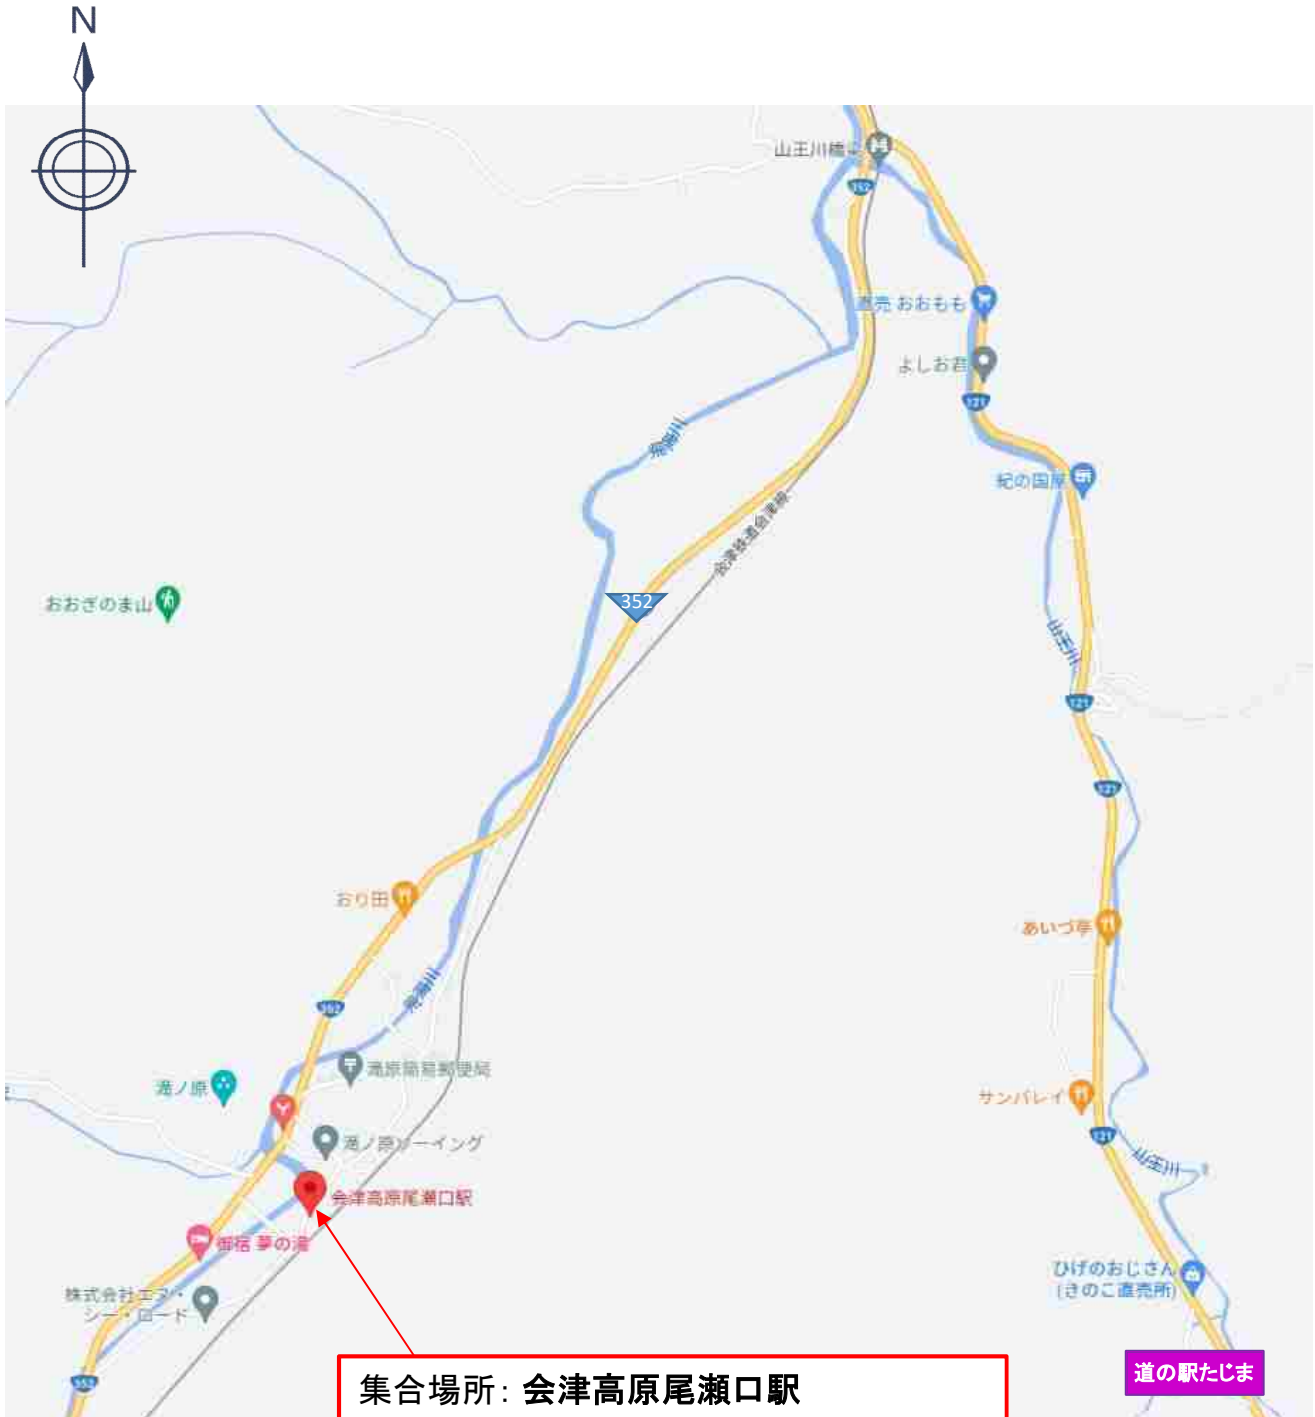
N

山王川橋

352

直売 おおもも

よしお君

121

紀の国屋

滝川

会津鉄道会津線

352

おおぎのま山

山王川

121

121

おり田

あいづ亭

滝川

352

滝原簡易郵便局

滝ノ原

サンバレイ

滝ノ原ツーイング

121

山王川

会津高原尾瀬口駅

御宿 夢の滝

ひげのおじさん
(きのこ直売所)

株式会社エヌ・シー・ロード

352

集合場所: 会津高原尾瀬口駅

道の駅たじま